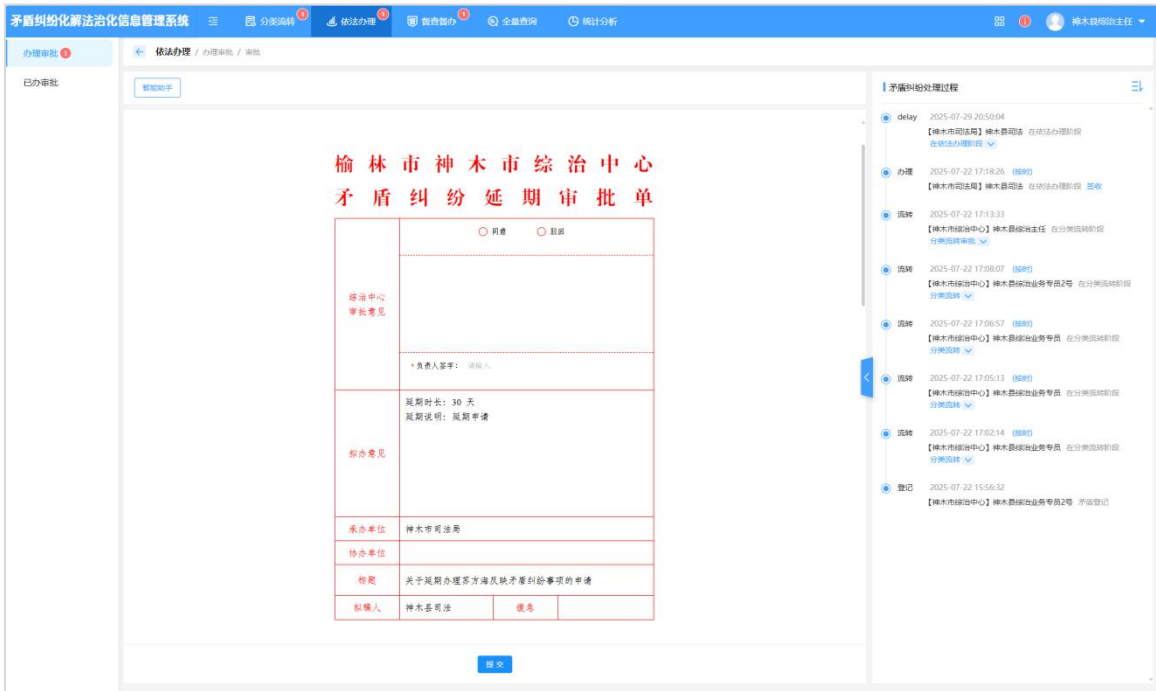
矛盾纠纷化解法治化信息管理系统 分类流转 依法办理 督查督办 全量查询 统计分析 神木县综治主任

办理审批 已办审批

依法办理 / 办理审批 / 审批

智能助手

榆林市神木市综治中心
矛盾纠纷延期审批单

| 综治中心审批意见 | ○ 同意 ○ 驳回 |  |  |
|---|---|---|---|
|  | * 负责人签字： 请输入 |  |  |
| 拟办意见 | 延期时长：30 天 延期说明：延期申请 |  |  |
| 承办单位 | 神木市司法局 |  |  |
| 协办单位 |  |  |  |
| 标题 | 关于延期办理苏方海反映矛盾纠纷事项的申请 |  |  |
| 拟稿人 | 神木县司法 | 備考 |  |

提交

矛盾纠纷处理过程

delay 2025-07-29 20:50:04
【神木市司法局】神木县司法 在依法办理阶段
在依法办理阶段

办理 2025-07-22 17:18:26 (按时)
【神木市司法局】神木县司法 在依法办理阶段 签收

流转 2025-07-22 17:13:33
【神木市综治中心】神木县综治主任 在分类流转阶段
分类流转审批

流转 2025-07-22 17:08:07 (按时)
【神木市综治中心】神木县综治业务专员2号 在分类流转阶段
分类流转

流转 2025-07-22 17:06:57 (按时)
【神木市综治中心】神木县综治业务专员 在分类流转阶段
分类流转

流转 2025-07-22 17:05:13 (按时)
【神木市综治中心】神木县综治业务专员 在分类流转阶段
分类流转

流转 2025-07-22 17:02:14 (按时)
【神木市综治中心】神木县综治业务专员 在分类流转阶段
分类流转

登记 2025-07-22 15:56:32
【神木市综治中心】神木县综治业务专员2号 矛盾登记